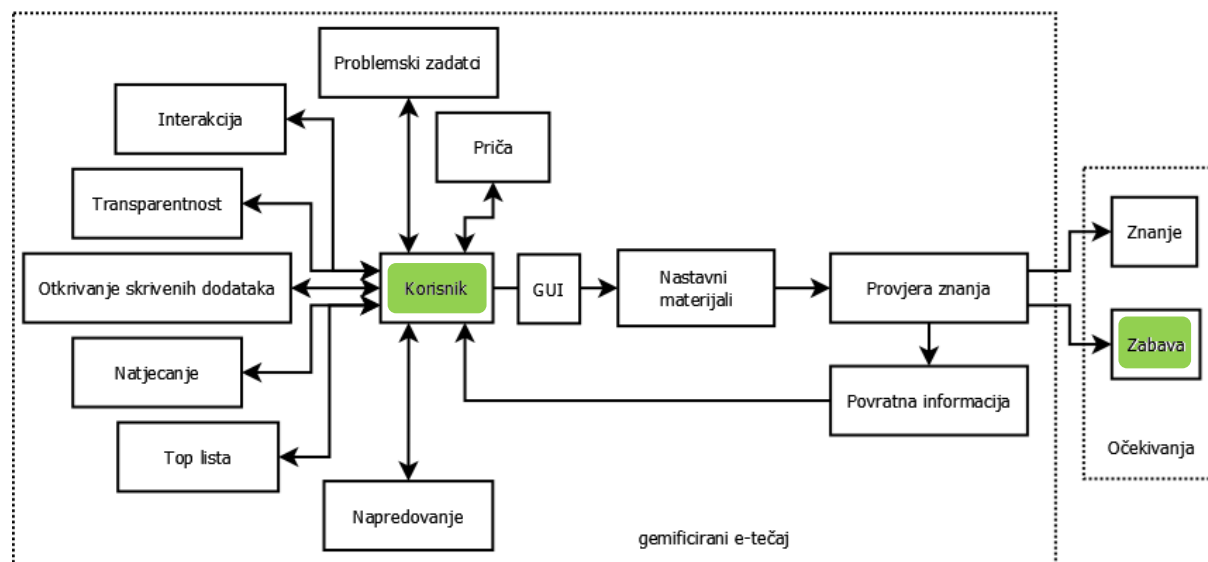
Problemski zadatci

Interakcija

Priča

Transparentnost

Otkrivanje skrivenih dodataka

Korisnik

GUI

Nastavni materijali

Provjera znanja

Znanje

Zabava

Natjecanje

Povratna informacija

Top lista

Napredovanje

gemificirani e-tečaj

Očekivanja